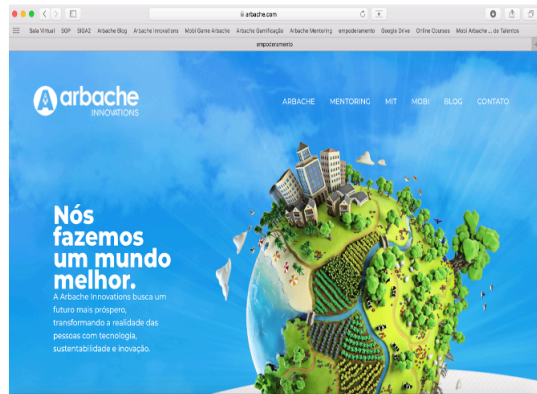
arbache.com

Sala Virtual SGP SIGAE Arbache Blog Arbache Innovations Mobi Game Arbache Arbache Gamificação Arbache Mentoring empoderamento Google Drive Online Courses Mobi Arbache ... de Talentos

empoderamento

arbache INNOVATIONS

ARBACHE MENTORING MIT MOBI BLOG CONTATO

Nós fazemos um mundo melhor.

A Arbache Innovations busca um futuro mais próspero, transformando a realidade das pessoas com tecnologia, sustentabilidade e inovação.